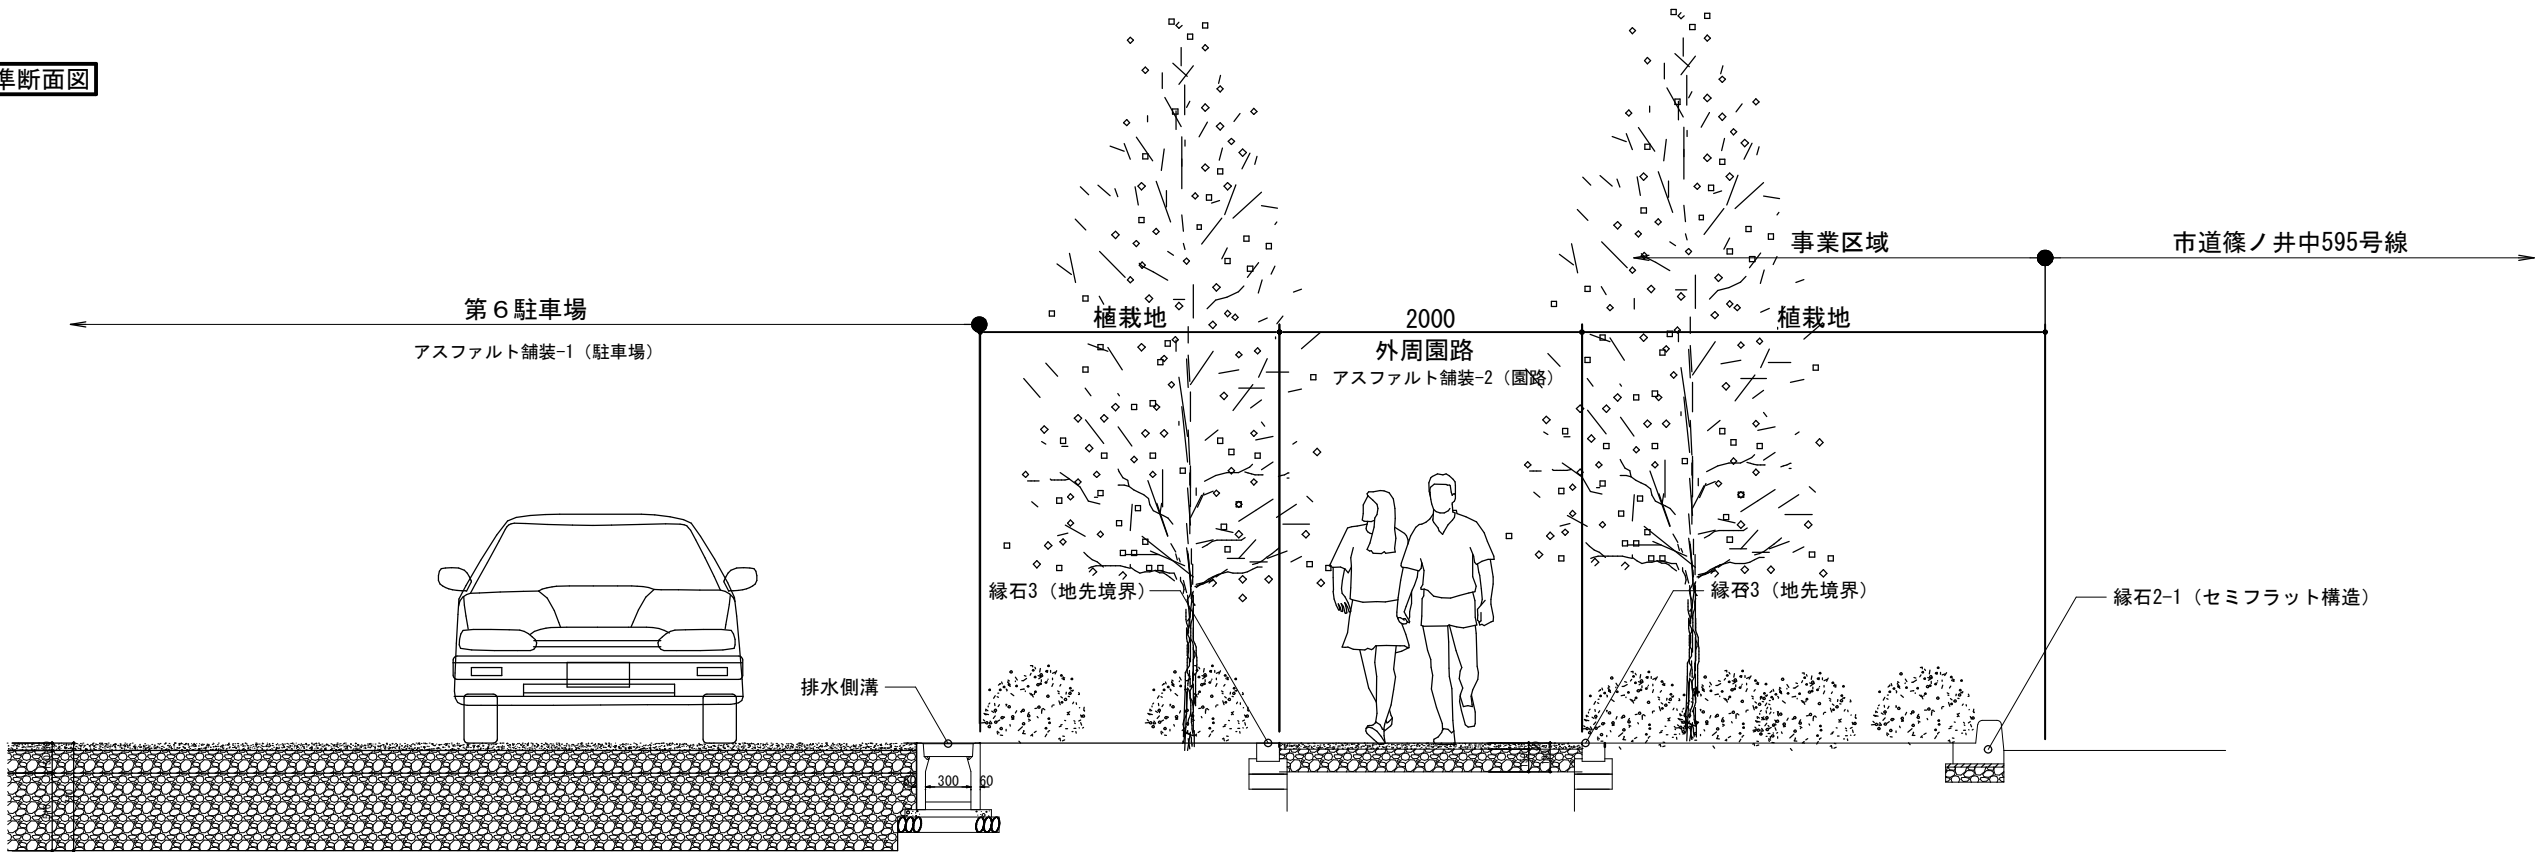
準断面図

事業区域

市道篠ノ井中595号線

第６駐車場

植栽地

2000

植栽地

アスファルト舗装-1（駐車場）

外周園路

アスファルト舗装-2（園路）

縁石3（地先境界）

縁石3（地先境界）

縁石2-1（セミフラット構造）

排水側溝

300

60